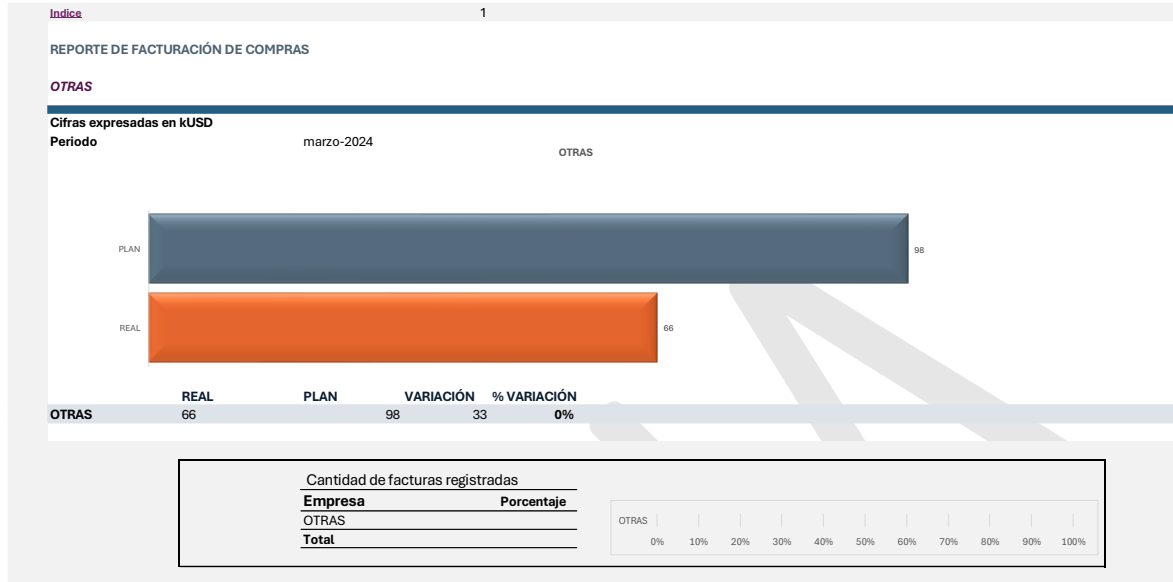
Indice 1

REPORTE DE FACTURACIÓN DE COMPRAS

OTRAS

Cifras expresadas en kUSD
Periodo marzo-2024

OTRAS

PLAN 98
REAL 66

| | REAL | PLAN | VARIACIÓN | % VARIACIÓN |
|---|---|---|---|---|
| OTRAS | 66 | 98 | 33 | 0% |

Cantidad de facturas registradas

| Empresa | Porcentaje |
|---|---|
| OTRAS | |
| Total | |

OTRAS
0% 10% 20% 30% 40% 50% 60% 70% 80% 90% 100%